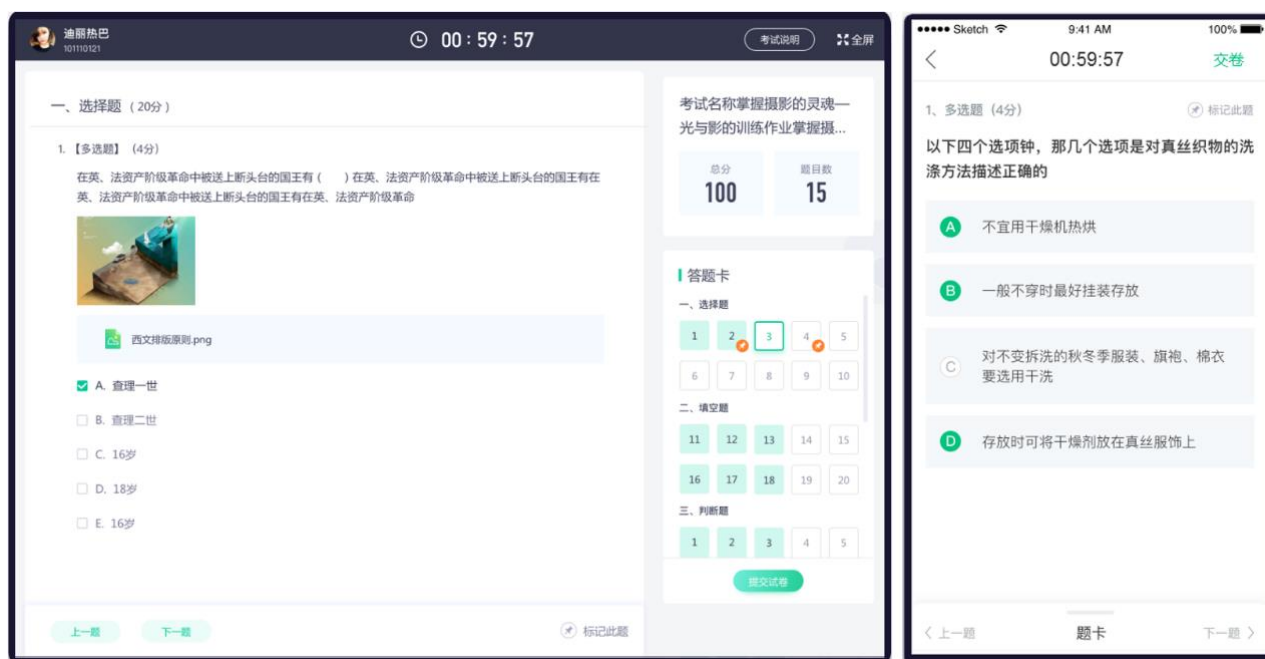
迪丽热巴
101110121

00 : 59 : 57

考试说明
全屏

一、选择题（20分）

1.【多选题】（4分）

在英、法资产阶级革命中被送上断头台的国王有（ ）在英、法资产阶级革命中被送上断头台的国王有在英、法资产阶级革命中被送上断头台的国王有在英、法资产阶级革命

西文排版原则.png

A. 查理一世
B. 查理二世
C. 16岁
D. 18岁
E. 16岁

上一题
下一题
标记此题

考试名称掌握摄影的灵魂—光与影的训练作业掌握摄...

总分
100
题目数
15

答题卡
一、选择题
1 2 3 4 5
6 7 8 9 10
二、填空题
11 12 13 14 15
16 17 18 19 20
三、判断题
1 2 3 4 5

提交试卷

••••• Sketch 9:41 AM 100%

00:59:57
交卷

1、多选题（4分）
标记此题

以下四个选项钟，那几个选项是对真丝织物的洗涤方法描述正确的

A 不宜用干燥机热烘
B 一般不穿时最好挂装存放
C 对不变拆洗的秋冬季服装、旗袍、棉衣要选用干洗
D 存放时可将干燥剂放在真丝服饰上

〈 上一题
题卡
下一题 〉